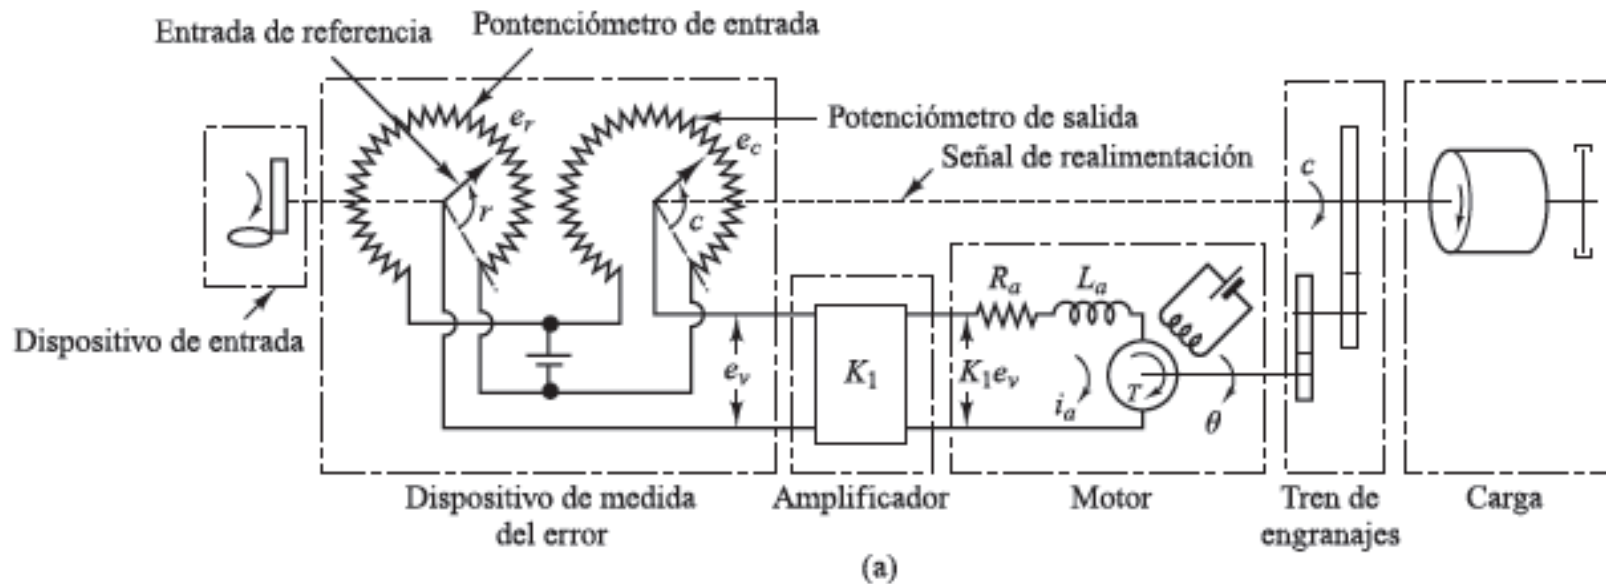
Entrada de referencia

Pontenciómetro de entrada

$e_r$

Potenciómetro de salida

$e_c$

Señal de realimentación

$r$

$c$

$c$

Dispositivo de entrada

$e_v$

$K_1$

$R_a$

$L_a$

$K_1e_v$

$i_a$

$T$

$\theta$

Dispositivo de medida del error

Amplificador

Motor

Tren de engranajes

Carga

(a)